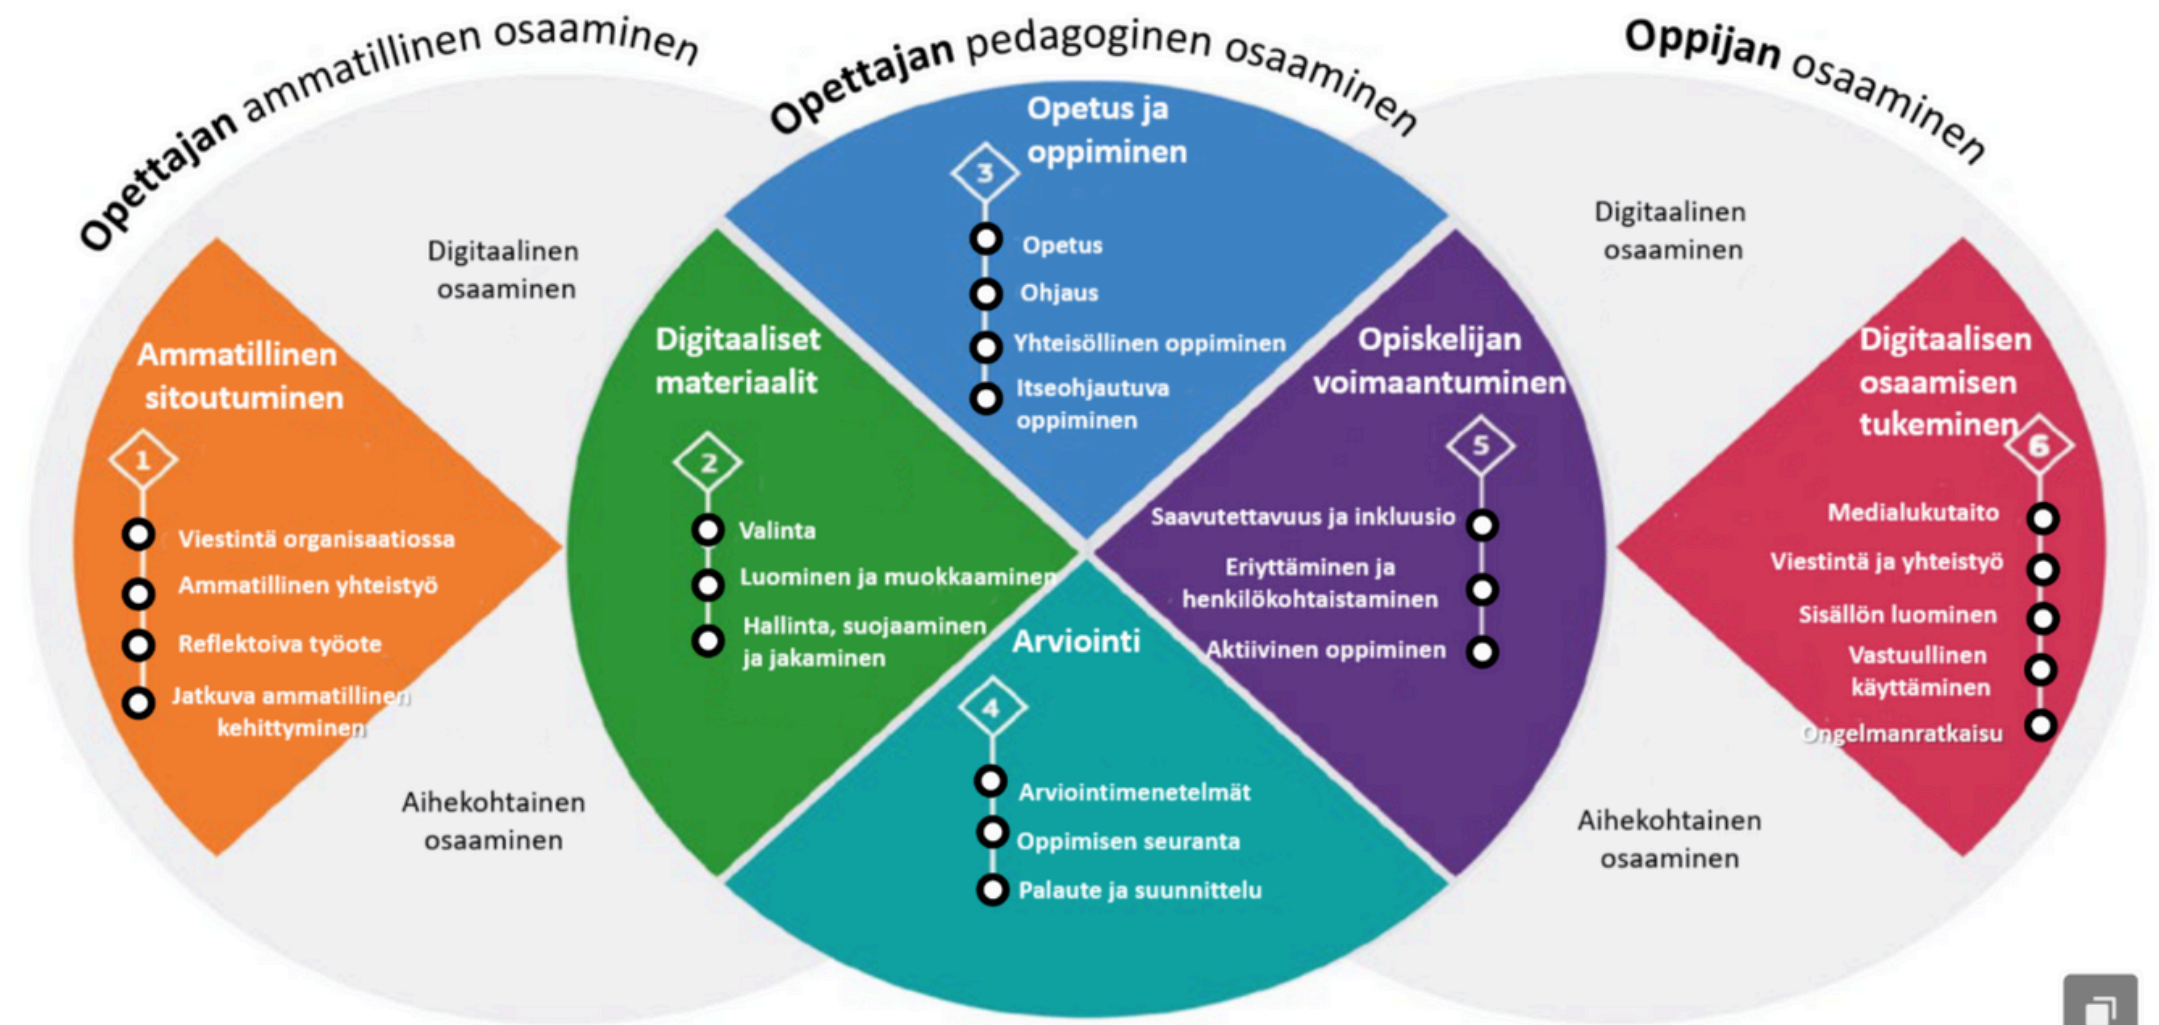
Opettajan ammatillinen osaaminen

Opettajan pedagoginen osaaminen

Oppijan osaaminen

Digitaalinen osaaminen

Ammatillinen sitoutuminen

1

Viestintä organisaatiossa

Ammatillinen yhteistyö

Reflektoiva työote

Jatkuva ammatillinen kehittyminen

Aihekohtainen osaaminen

Digitaaliset materiaalit

2

Valinta

Luominen ja muokkaaminen

Hallinta, suojaaminen ja jakaminen

Opetus ja oppiminen

3

Opetus

Ohjaus

Yhteisöllinen oppiminen

Itseohjautuva oppiminen

Arviointi

4

Arviointimenetelmät

Oppimisen seuranta

Palaute ja suunnittelu

Opiskelijan voimaantuminen

5

Saavutettavuus ja inkluusio

Eriyttäminen ja henkilökohtaistaminen

Aktiivinen oppiminen

Digitaalinen osaaminen

Digitaalisen osaamisen tukeminen

6

Medialukutaito

Viestintä ja yhteistyö

Sisällön luominen

Vastuullinen käyttäminen

Ongelmanratkaisu

Aihekohtainen osaaminen